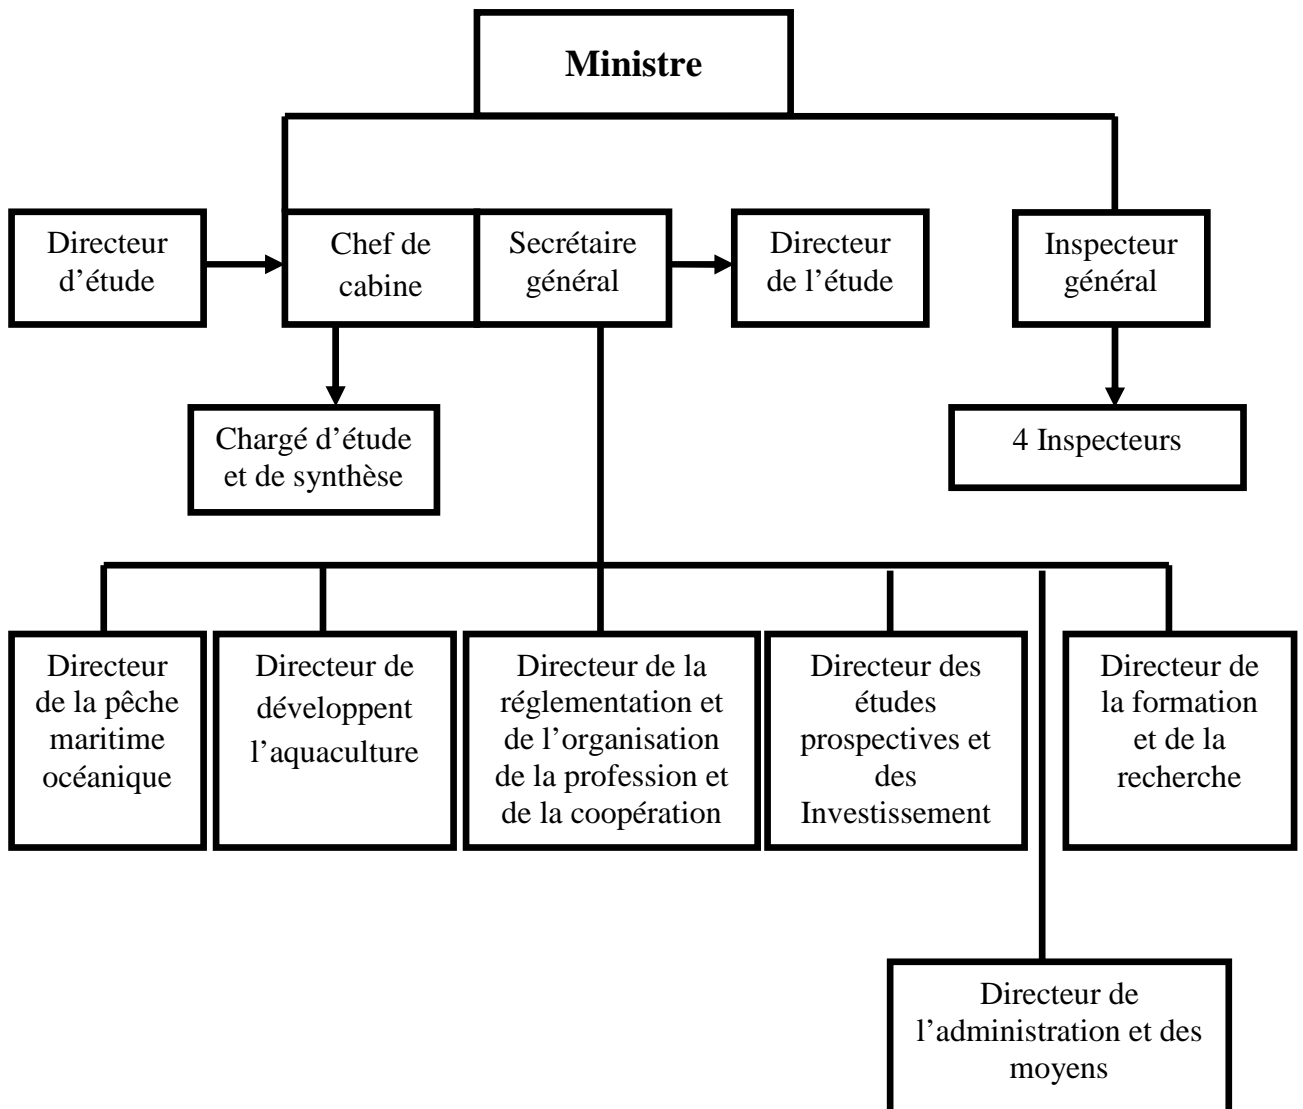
**Ministre**

Directeur d'étude

Chef de cabine

Secrétaire général

Directeur de l'étude

Inspecteur général

Chargé d'étude et de synthèse

4 Inspecteurs

Directeur de la pêche maritime océanique

Directeur de développent l'aquaculture

Directeur de la réglementation et de l'organisation de la profession et de la coopération

Directeur des études prospectives et des Investissement

Directeur de la formation et de la recherche

Directeur de l'administration et des moyens